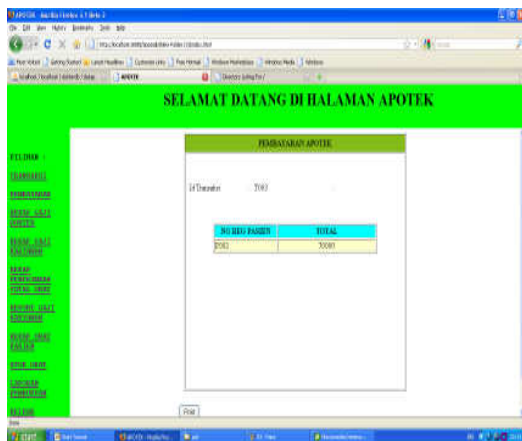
APOTEK - Mozilla Firefox 3 Beta 3

SELAMAT DATANG DI HALAMAN APOTEK

PILIHAN :

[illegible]

PEMBAYARAN

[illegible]

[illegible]

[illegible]

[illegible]

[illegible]

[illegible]

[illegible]

PEMBAYARAN APOTEK

Id Transaksi 7003

| NO REG PASIEN | TOTAL |
|---|---|
| 7003 | 70000 |

Print

start